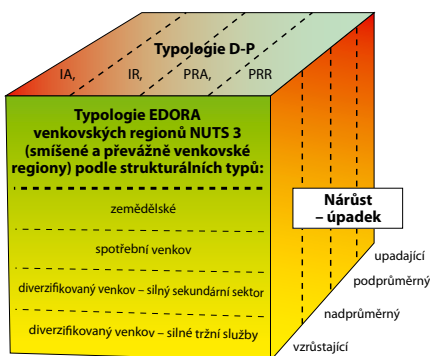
Typologie D-P

IA,

IR,

PRA,

PRR

Typologie EDORA venkovských regionů NUTS 3 (smíšené a převážně venkovské regiony) podle strukturálních typů:

zemědělské

spotřební venkov

diverzifikovaný venkov – silný sekundární sektor

diverzifikovaný venkov – silné tržní služby

Nárůst – úpadek

upadající

podprůměrný

nadprůměrný

vzrůstající